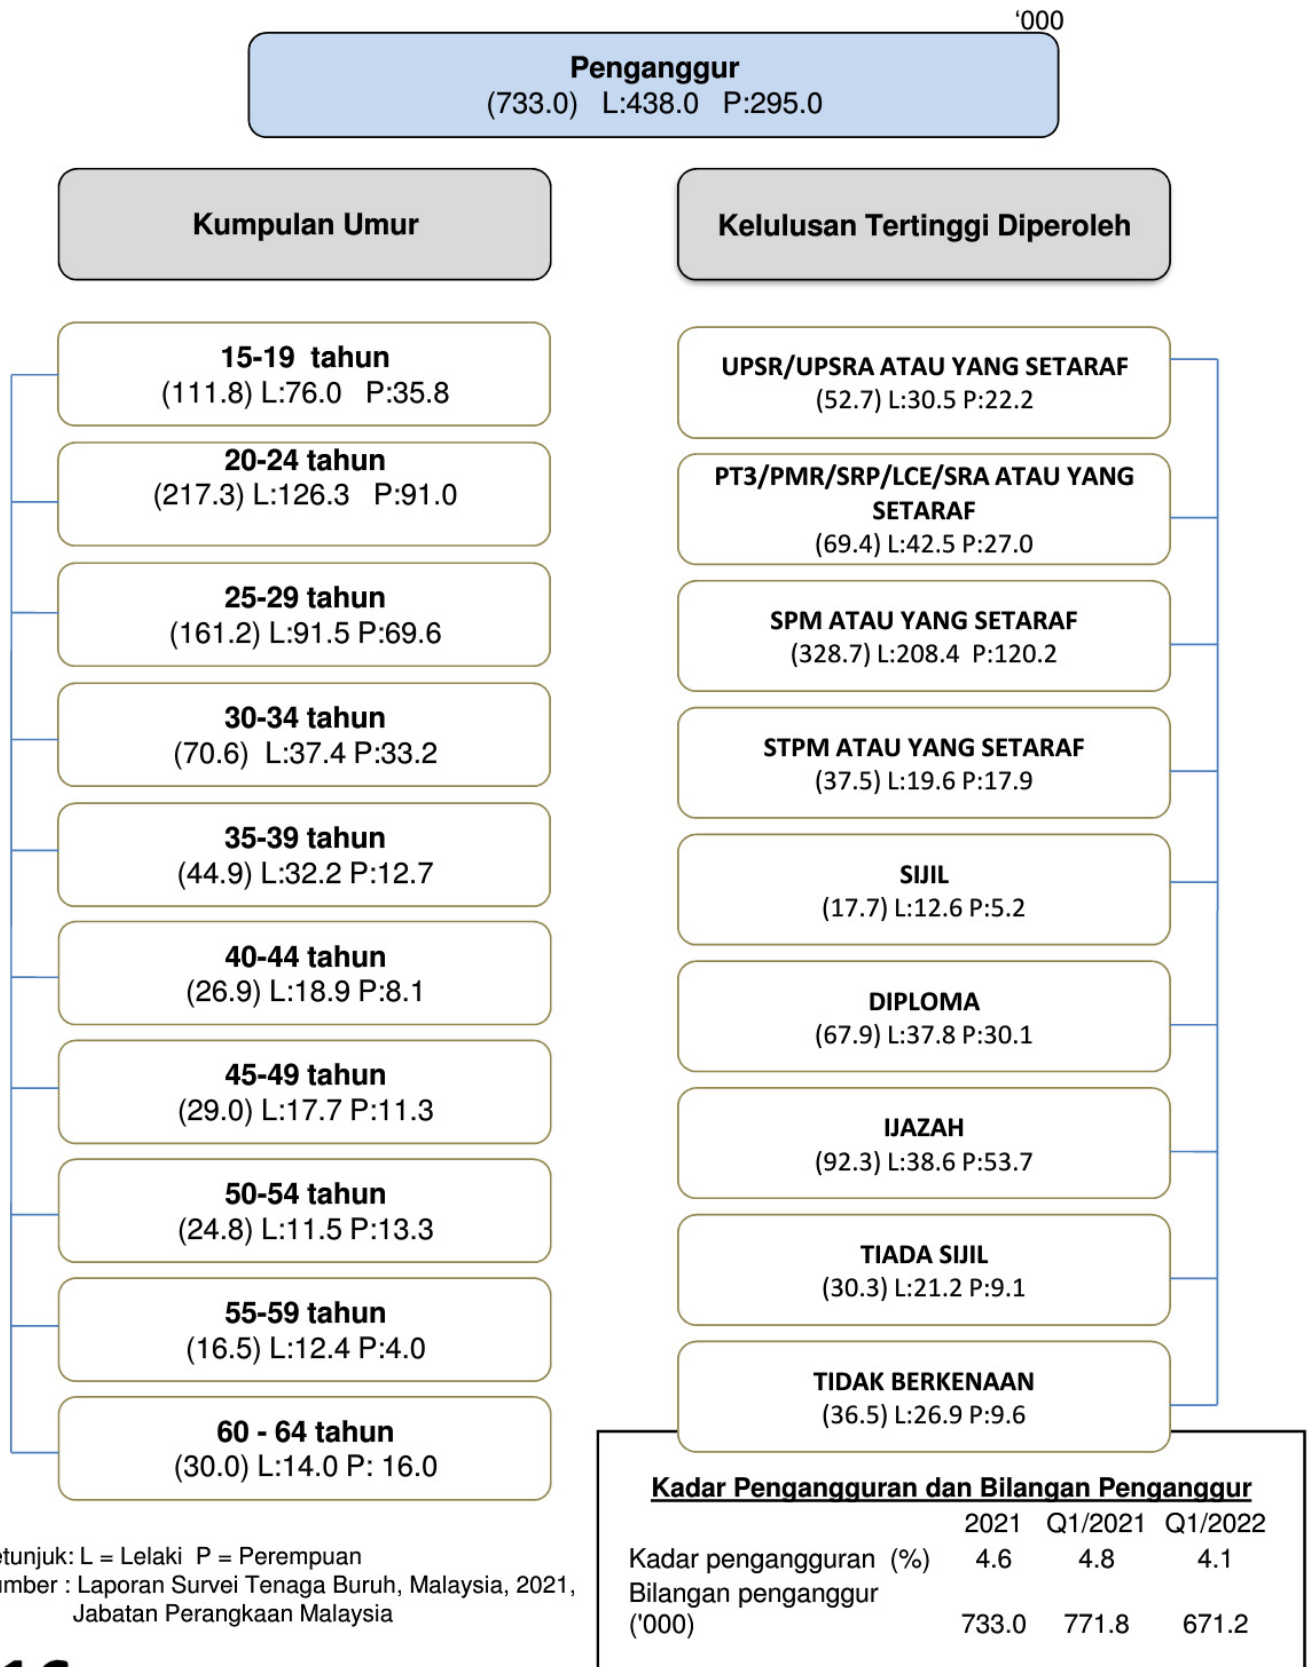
'000

Penganggur
(733.0) L:438.0 P:295.0

Kumpulan Umur

15-19 tahun
(111.8) L:76.0 P:35.8

20-24 tahun
(217.3) L:126.3 P:91.0

25-29 tahun
(161.2) L:91.5 P:69.6

30-34 tahun
(70.6) L:37.4 P:33.2

35-39 tahun
(44.9) L:32.2 P:12.7

40-44 tahun
(26.9) L:18.9 P:8.1

45-49 tahun
(29.0) L:17.7 P:11.3

50-54 tahun
(24.8) L:11.5 P:13.3

55-59 tahun
(16.5) L:12.4 P:4.0

60 - 64 tahun
(30.0) L:14.0 P: 16.0

Kelulusan Tertinggi Diperoleh

UPSR/UPSRA ATAU YANG SETARAF
(52.7) L:30.5 P:22.2

PT3/PMR/SRP/LCE/SRA ATAU YANG SETARAF
(69.4) L:42.5 P:27.0

SPM ATAU YANG SETARAF
(328.7) L:208.4 P:120.2

STPM ATAU YANG SETARAF
(37.5) L:19.6 P:17.9

SIJIL
(17.7) L:12.6 P:5.2

DIPLOMA
(67.9) L:37.8 P:30.1

IJAZAH
(92.3) L:38.6 P:53.7

TIADA SIJIL
(30.3) L:21.2 P:9.1

TIDAK BERKENAAN
(36.5) L:26.9 P:9.6

etunjuk: L = Lelaki P = Perempuan
umber : Laporan Survei Tenaga Buruh, Malaysia, 2021, Jabatan Perangkaan Malaysia

Kadar Pengangguran dan Bilangan Penganggur

| | 2021 | Q1/2021 | Q1/2022 |
|---|---|---|---|
| Kadar pengangguran (%) | 4.6 | 4.8 | 4.1 |
| Bilangan penganggur ('000) | 733.0 | 771.8 | 671.2 |